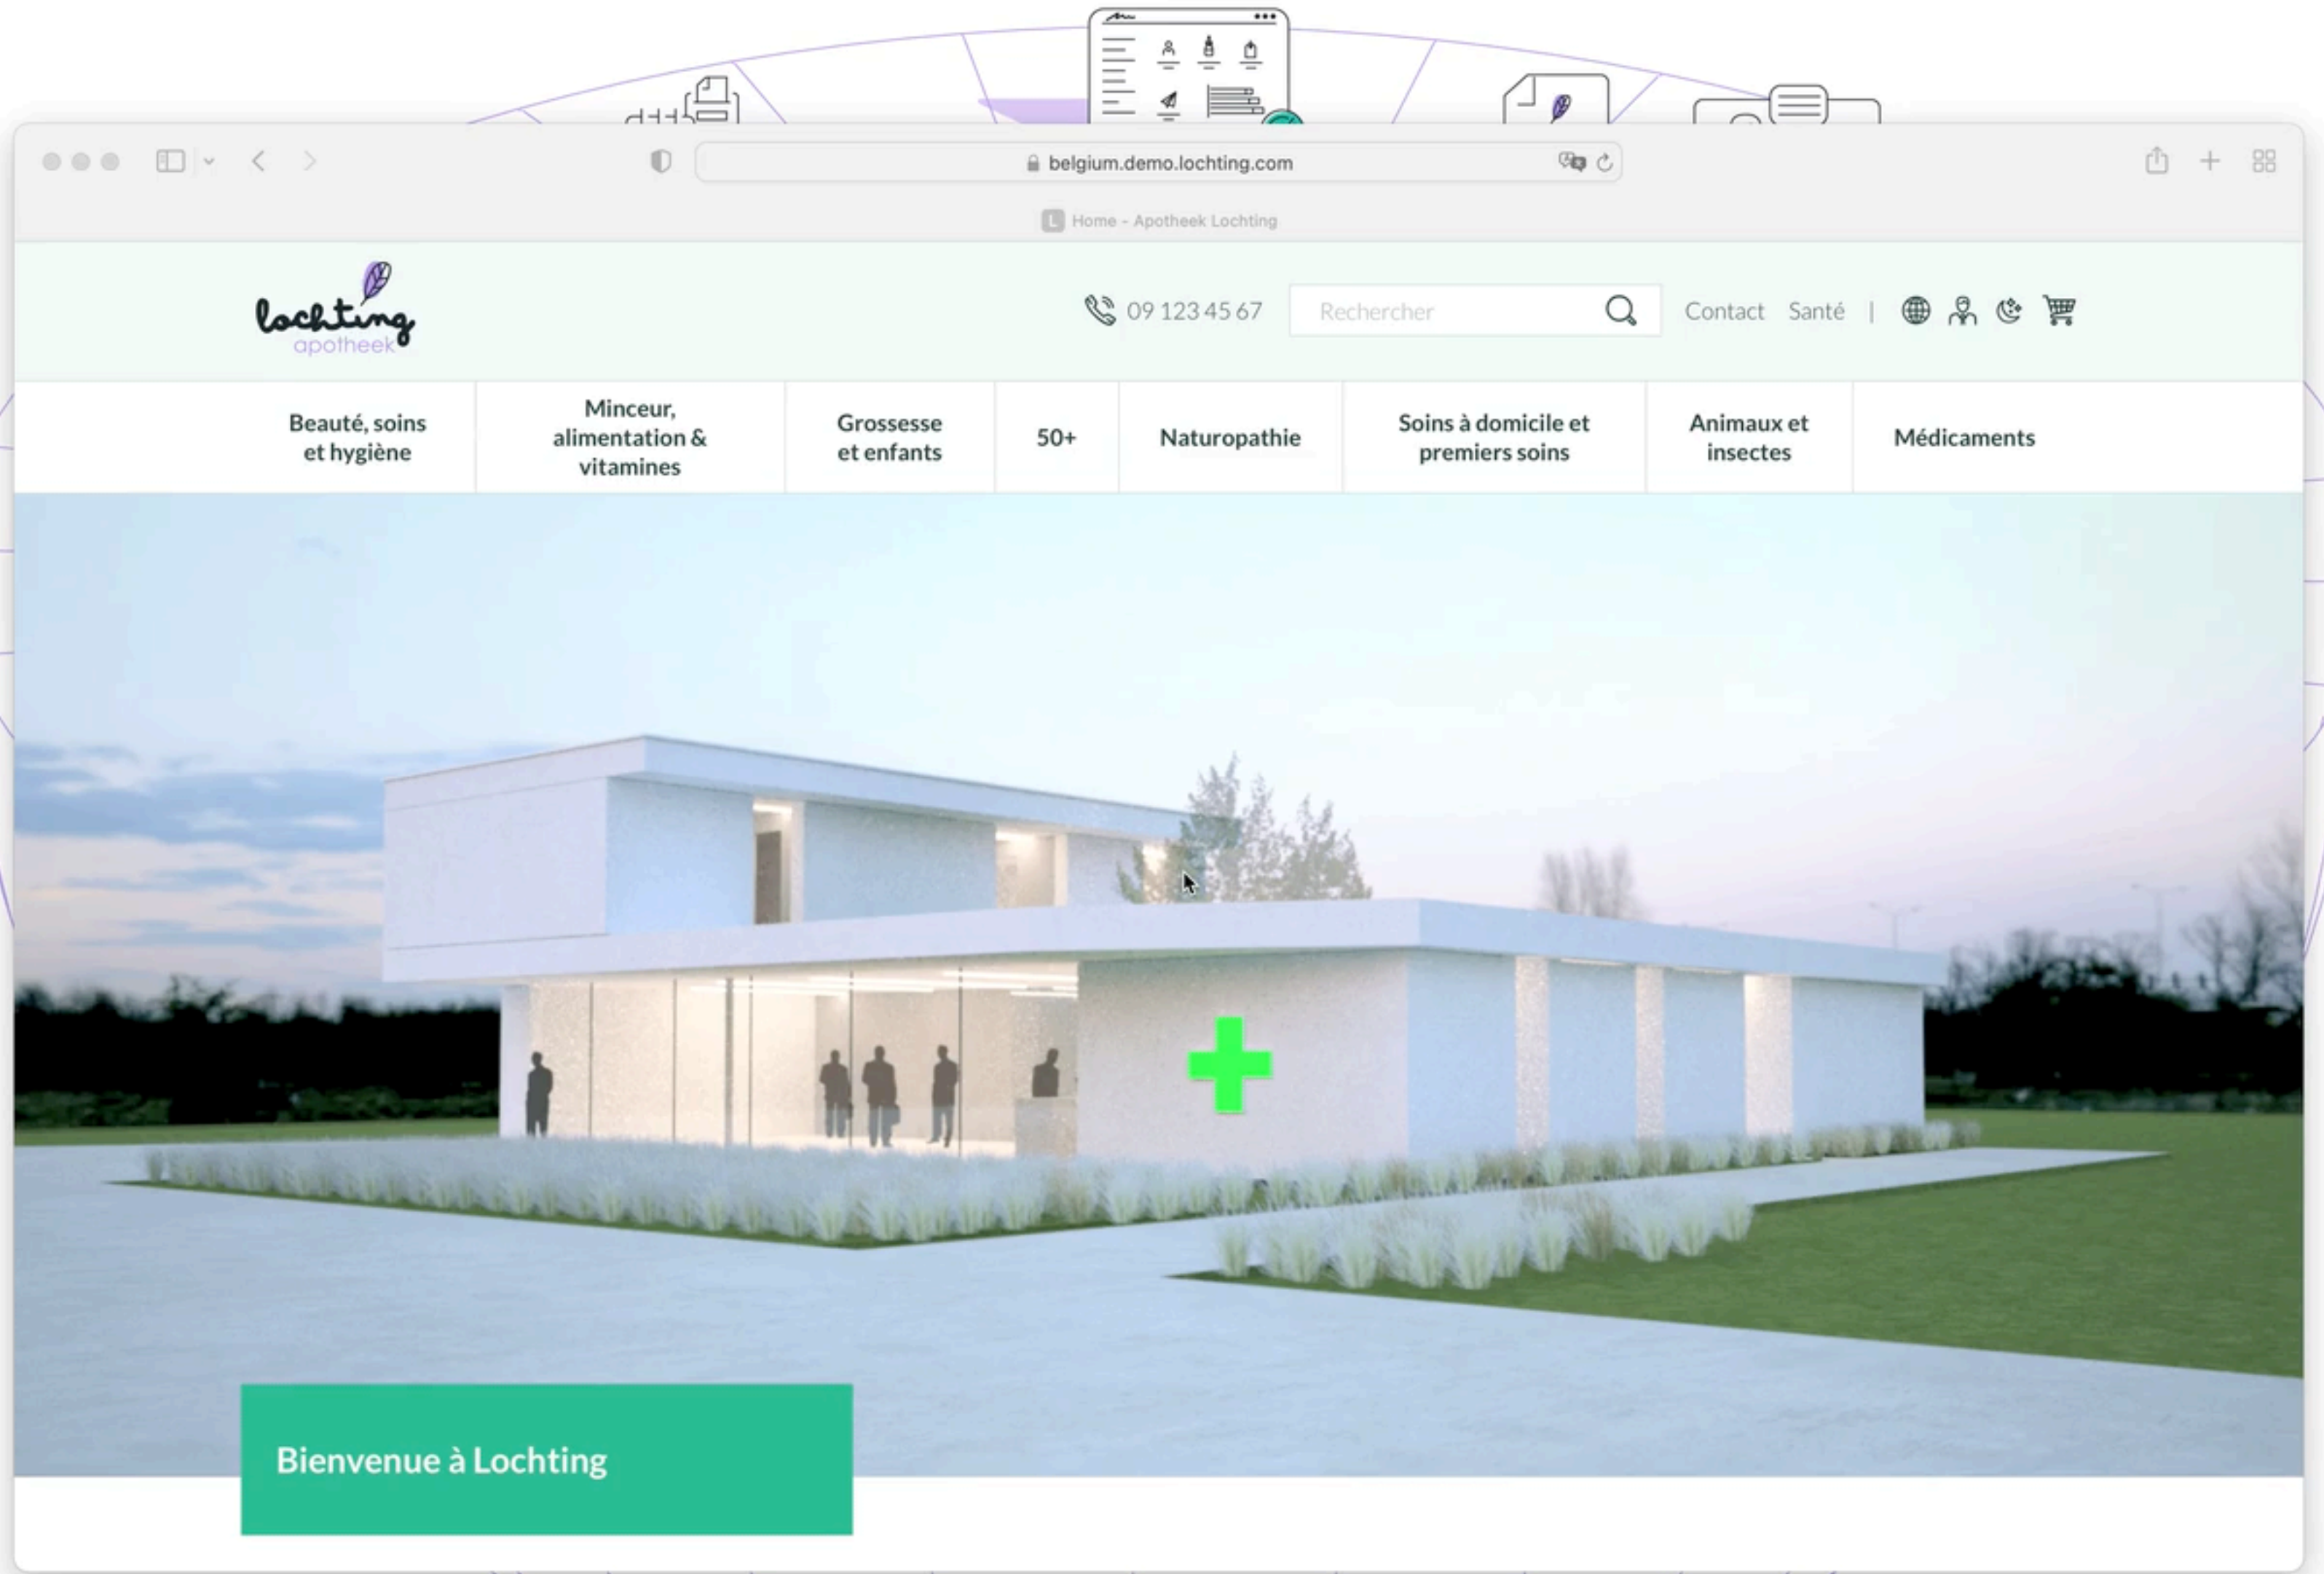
belgium.demo.lochting.com

Home - Apotheek Lochting

lochting apotheek

09 123 45 67

Rechercher

Contact Santé |

Beauté, soins et hygiène

Minceur, alimentation & vitamines

Grossesse et enfants

50+

Naturopathie

Soins à domicile et premiers soins

Animaux et insectes

Médicaments

Bienvenue à Lochting